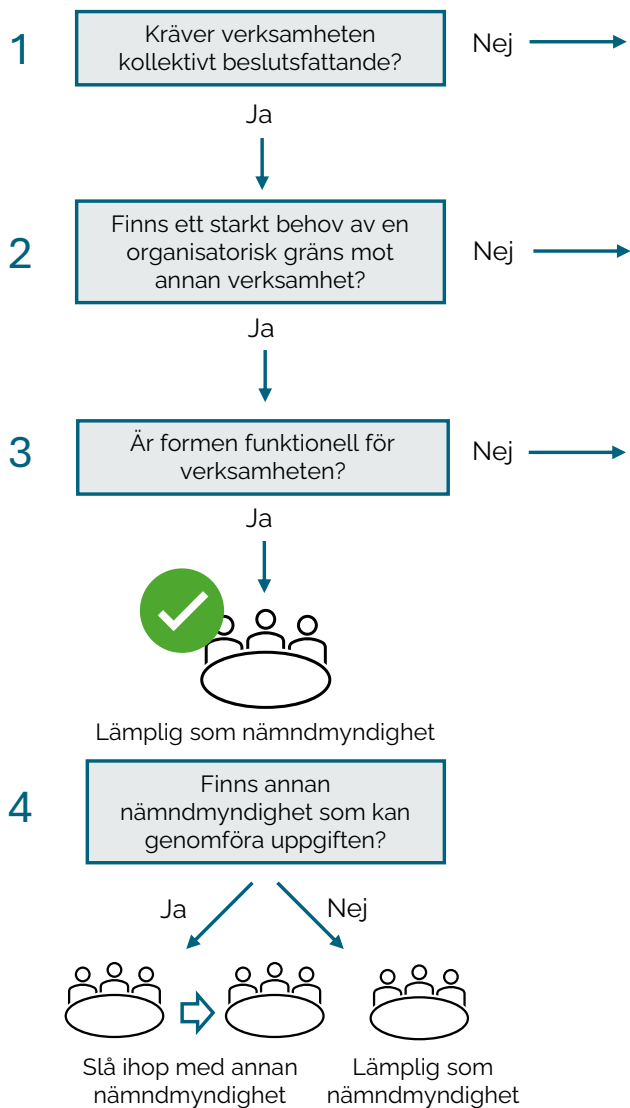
1

Kräver verksamheten kollektivt beslutsfattande?

Nej

Ja

2

Finns ett starkt behov av en organisatorisk gräns mot annan verksamhet?

Nej

Ja

3

Är formen funktionell för verksamheten?

Nej

Ja

Lämplig som nämndmyndighet

4

Finns annan nämndmyndighet som kan genomföra uppgiften?

Ja

Nej

Slå ihop med annan nämndmyndighet

Lämplig som nämndmyndighet